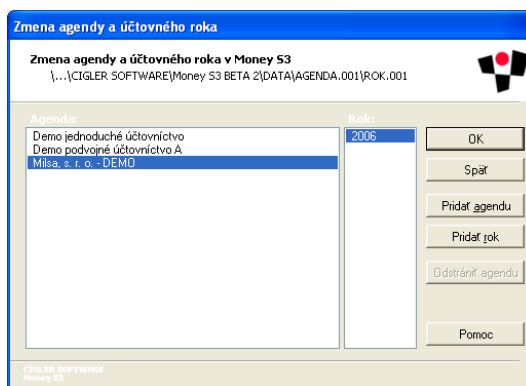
Zmena agendy a účtovného roka

Zmena agendy a účtovného roka v Money S3
\...\CIGLER SOFTWARE\Money S3 BETA 2\DATA\AGENDA.001\ROK.001

Agenda:
Demo jednoduché účtovníctvo
Demo podvojné účtovníctvo A
Milsa, s. r. o. - DEMO

Rok:
2006

OK
Späť
Pridať agendu
Pridať rok
Odstrániť agendu
Pomoc

CIGLER SOFTWARE
Money S3